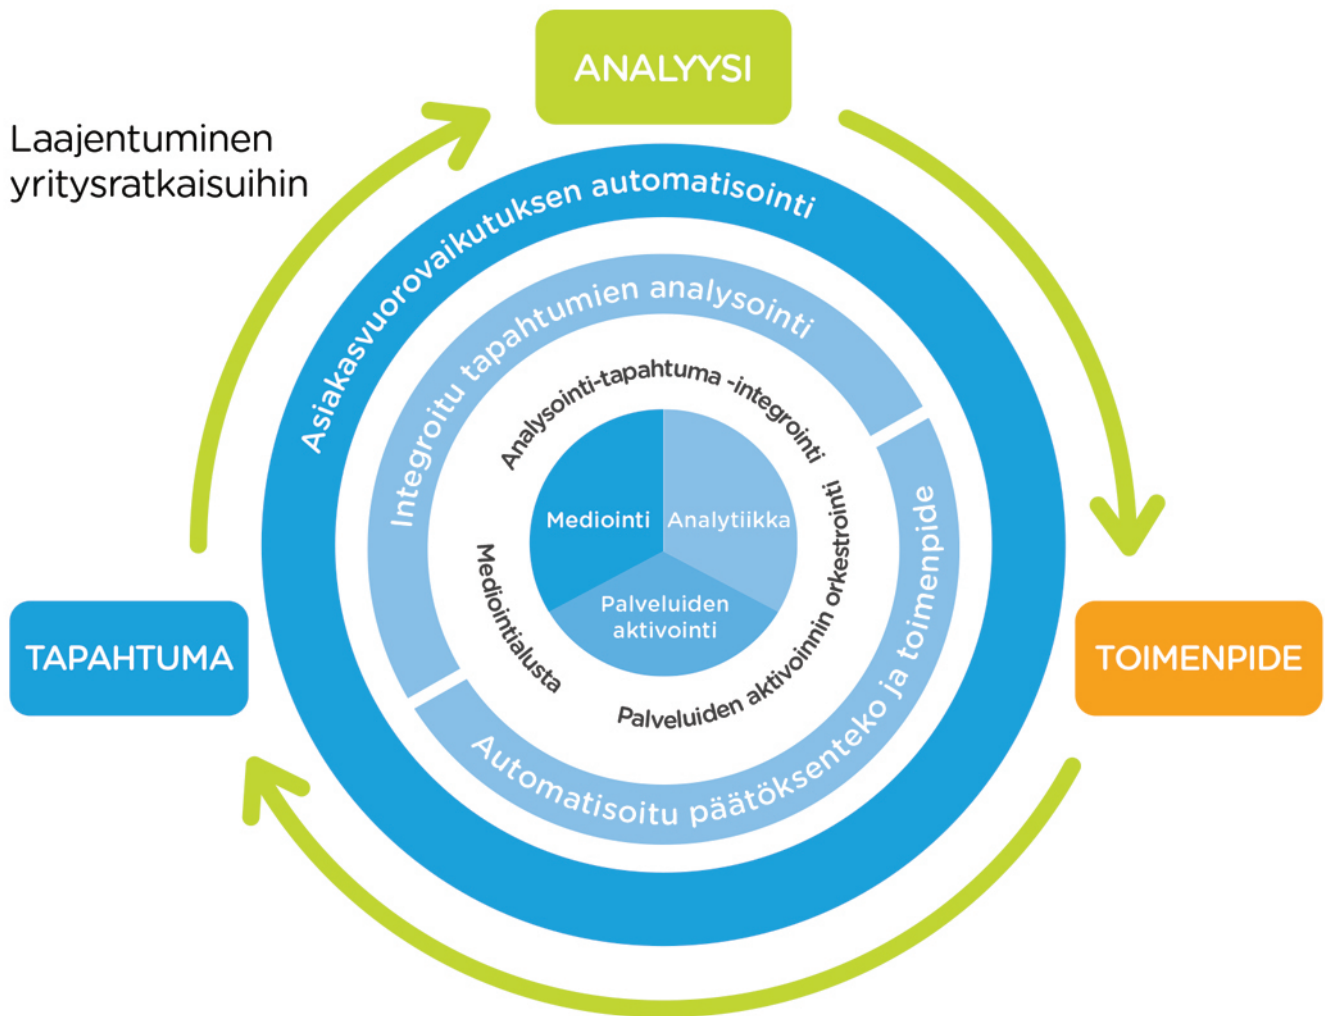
ANALYYSI

Laajentuminen yritysratkaisuihin

Asiakasvuorovaikutuksen automatisointi

Integroitu tapahtumien analysointi

Analysointi-tapahtuma -integrointi

Mediointi

Analytiikka

Palveluiden aktivointi

Mediointialusta

Palveluiden aktivoinnin orkestrointi

Automatisoitu päätöksenteko ja toimenpide

TAPAHTUMA

TOIMENPIDE